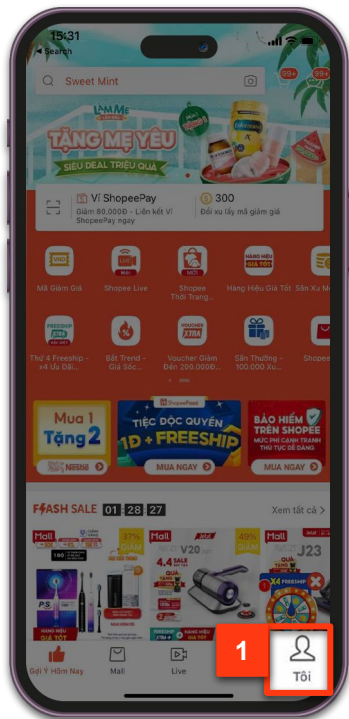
15:31
◂ Search

Sweet Mint

99+

99+

LÀM MẸ

TẶNG MẸ YÊU

SIÊU DEAL TRIỆU QUÀ

Ví ShopeePay
Giảm 80.000Đ - Liên kết Ví ShopeePay ngay

300
Đổi xu lấy mã giảm giá

VND
Mã Giảm Giá

LIVE
Shopee Live

MỚI
Shopee Thời Trang...

HÀNG HIỆU GIÁ TỐT
Hàng Hiệu Giá Tốt

Săn Xu Mỗ...

FREESHIP XTRA
Thứ 4 Freeship - x4 Ưu Đãi...

Bắt Trend - Giá Sốc...

VOUCHER XTRA
Voucher Giảm Đến 200.000Đ...

Săn Thưởng - 100.000 Xu...

Shopee...

Mua 1 Tặng 2
Nestle

ShopeePay
TIỆC ĐỘC QUYỀN
1D + FREESHIP
MUA NGAY

BẢO HIỂM TRÊN SHOPEE
MỨC PHÍ CẠNH TRANH
THỦ TỤC DỄ DÀNG
MUA NGAY

FLASH SALE 01 : 28 : 27
Xem tất cả >

Mall
37%
GIẢM

Mall
V20
4.4 SALE
49%
GIẢM

Mall
J23
X4 FREESHIP

HÀNG HIỆU GIÁ TỐT

Gợi Ý Hôm Nay

Mall

Live

1

Tôi